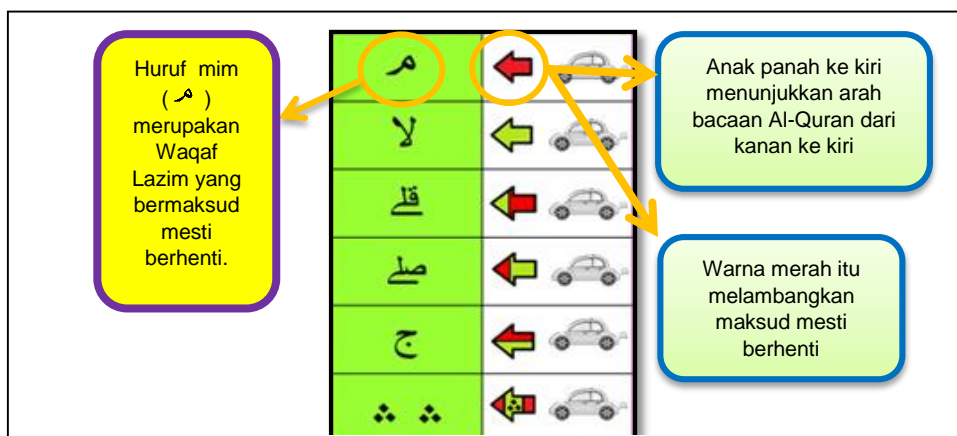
Huruf mim ( م ) merupakan Waqaf Lazim yang bermaksud mesti berhenti.

| | |
|---|---|
| م | |
| لا | |
| قلى | |
| صلى | |
| ج | |
| ∴ ∴ | |

Anak panah ke kiri menunjukkan arah bacaan Al-Quran dari kanan ke kiri

Warna merah itu melambangkan maksud mesti berhenti